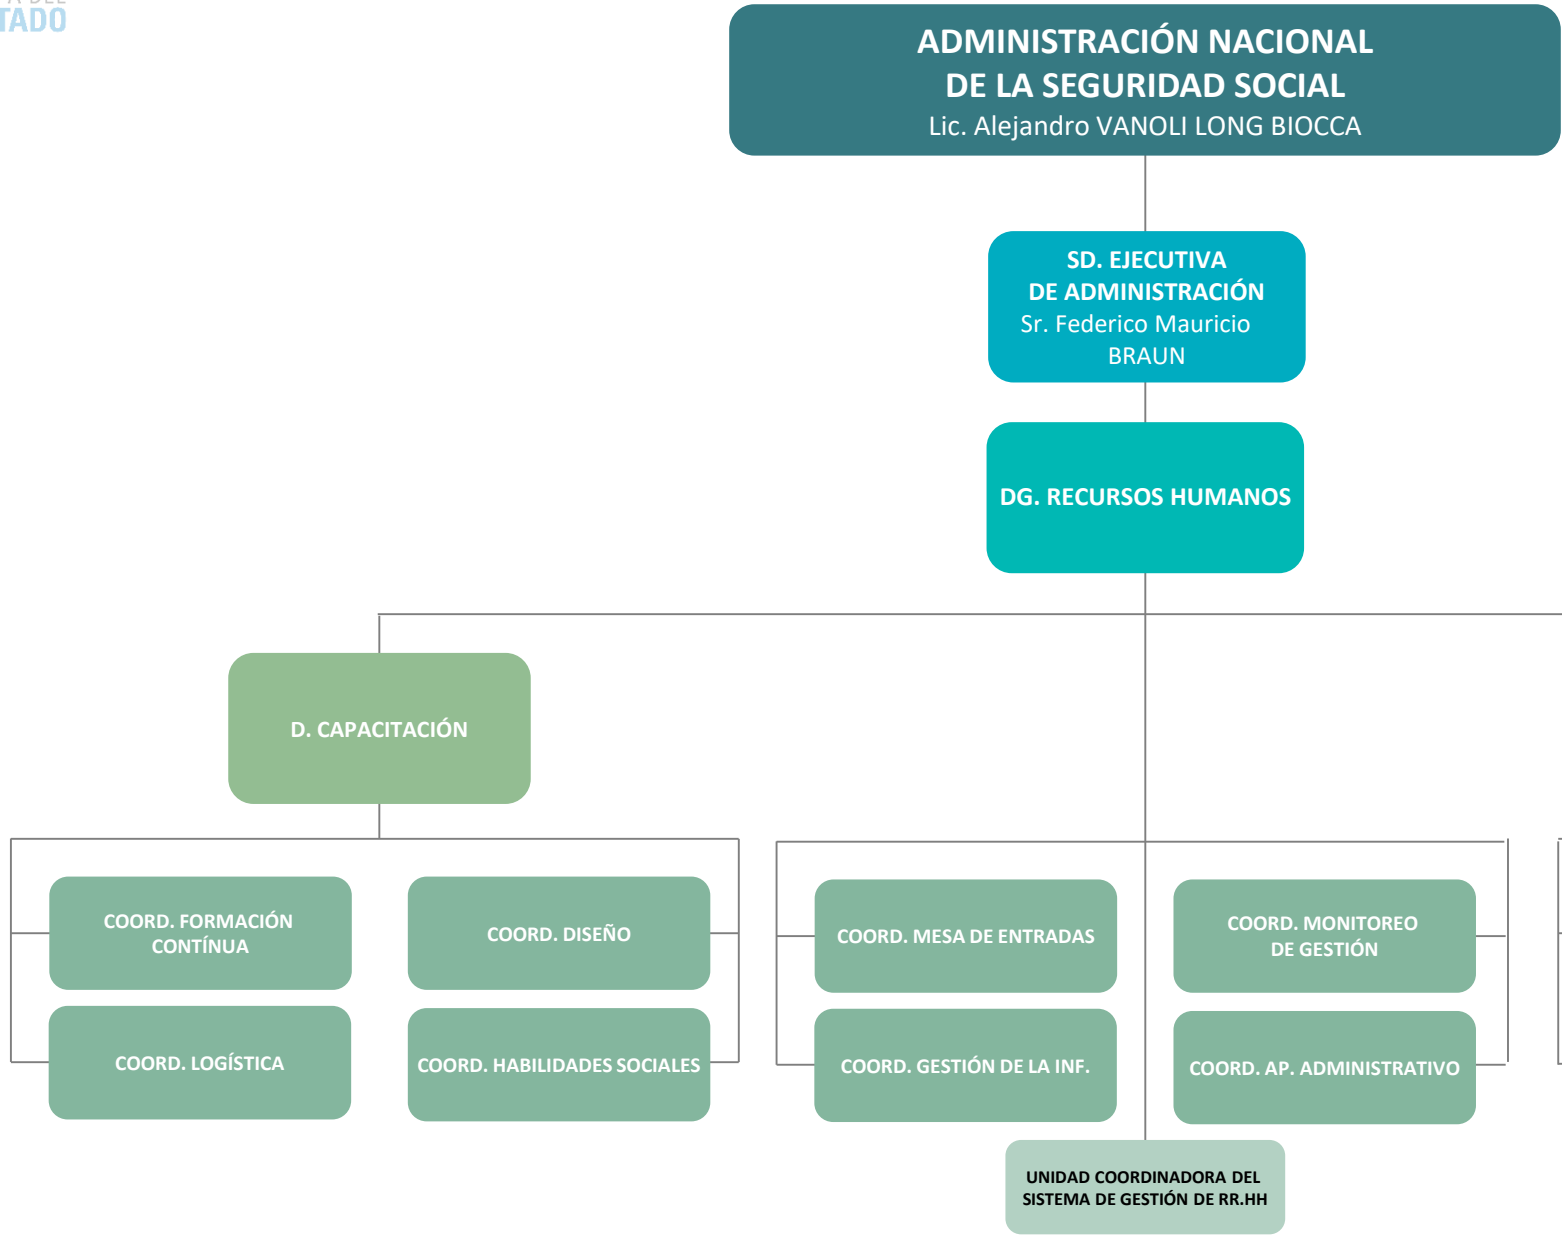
TADO

ADMINISTRACIÓN NACIONAL DE LA SEGURIDAD SOCIAL
Lic. Alejandro VANOLI LONG BIOCCA

SD. EJECUTIVA DE ADMINISTRACIÓN
Sr. Federico Mauricio BRAUN

DG. RECURSOS HUMANOS

D. CAPACITACIÓN

COORD. FORMACIÓN CONTÍNUA

COORD. DISEÑO

COORD. LOGÍSTICA

COORD. HABILIDADES SOCIALES

COORD. MESA DE ENTRADAS

COORD. MONITOREO DE GESTIÓN

COORD. GESTIÓN DE LA INF.

COORD. AP. ADMINISTRATIVO

UNIDAD COORDINADORA DEL SISTEMA DE GESTIÓN DE RR.HH